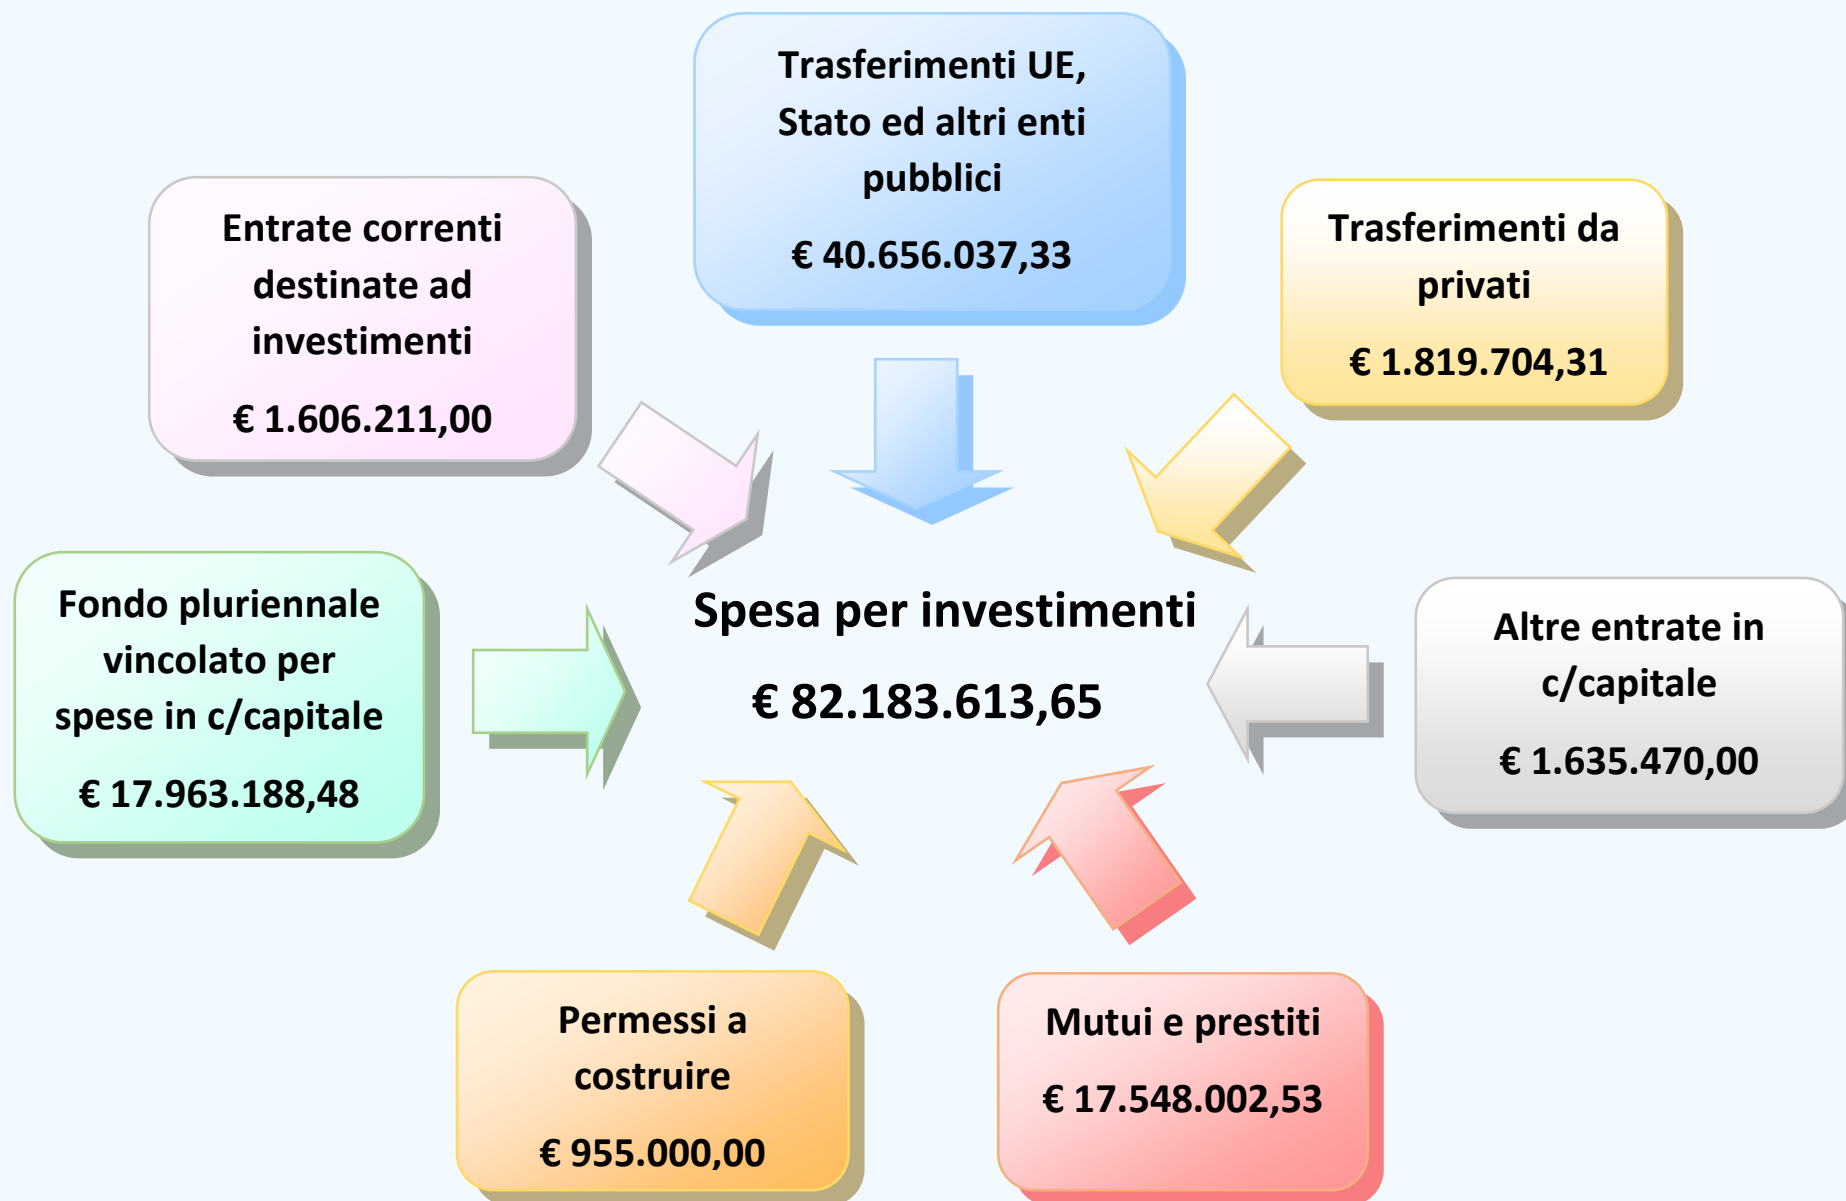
Trasferimenti UE, Stato ed altri enti pubblici

€ 40.656.037,33

Entrate correnti destinate ad investimenti

€ 1.606.211,00

Trasferimenti da privati

€ 1.819.704,31

Fondo pluriennale vincolato per spese in c/capitale

€ 17.963.188,48

Spesa per investimenti

€ 82.183.613,65

Altre entrate in c/capitale

€ 1.635.470,00

Permessi a costruire

€ 955.000,00

Mutui e prestiti

€ 17.548.002,53